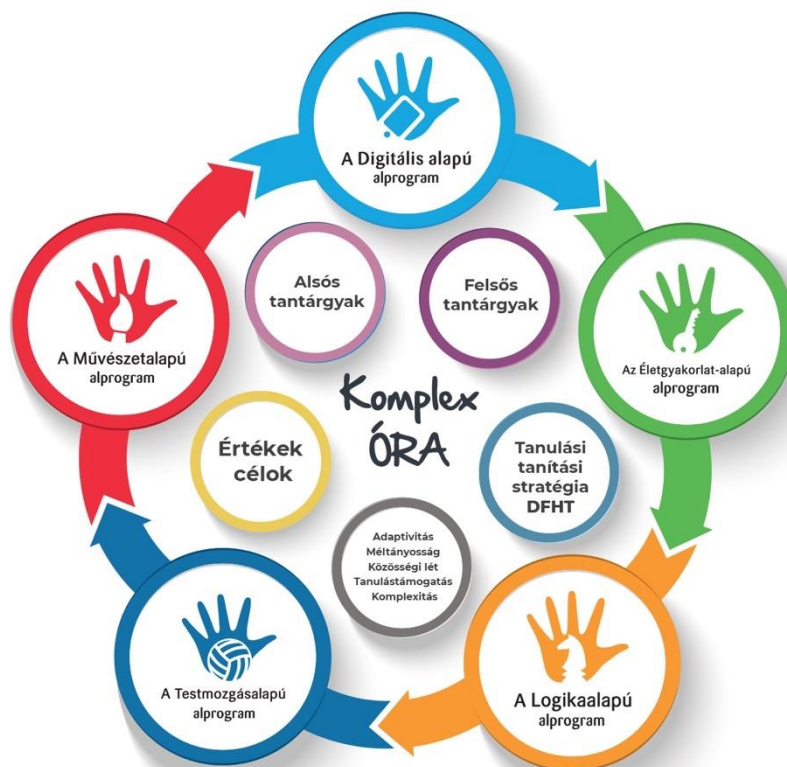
A Digitális alapú alprogram

Az Életgyakorlat-alapú alprogram

A Logikaalapú alprogram

A Testmozgásalapú alprogram

A Művészetalapú alprogram

Alsós tantárgyak

Felsős tantárgyak

Komplex ÓRA

Értékek célok

Tanulási tanítási stratégia DFHT

Adaptivitás
Méltányosság
Közösségi lét
Tanulástámogatás
Komplexitás